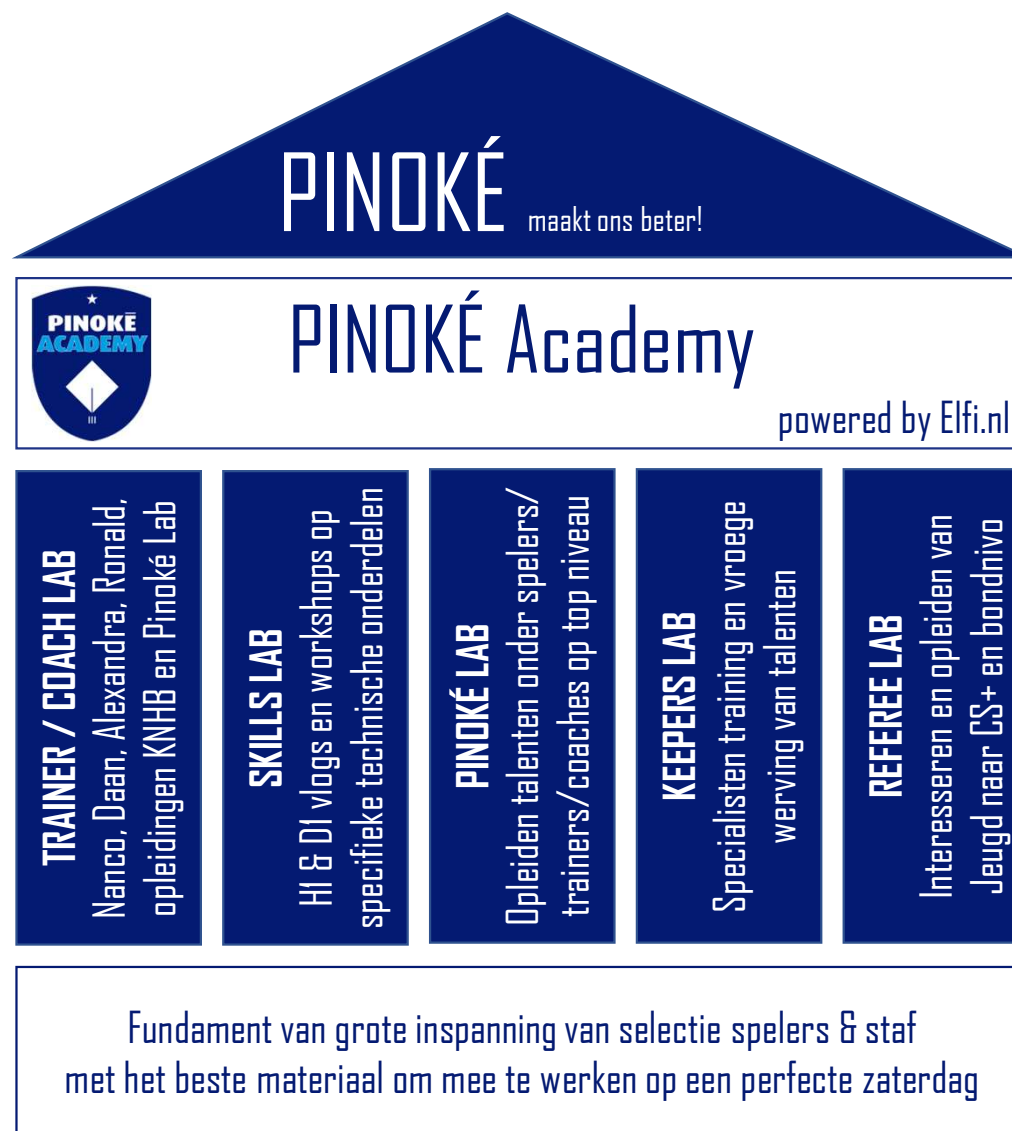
PINOKÉ maakt ons beter!

PINOKĒ ACADEMY

PINOKÉ Academy

powered by Elfi.nl

TRAINER / COACH LAB
Nanco, Daan, Alexandra, Ronald, opleidingen KNHB en Pinoké Lab

SKILLS LAB
H1 & D1 vlogs en workshops op specifieke technische onderdelen

PINOKÉ LAB
Opleiden talenten onder spelers/ trainers/coaches op top niveau

KEEPERS LAB
Specialisten training en vroege werving van talenten

REFEREE LAB
Interesseren en opleiden van Jeugd naar CS+ en bondnivo

Fundament van grote inspanning van selectie spelers & staf met het beste materiaal om mee te werken op een perfecte zaterdag